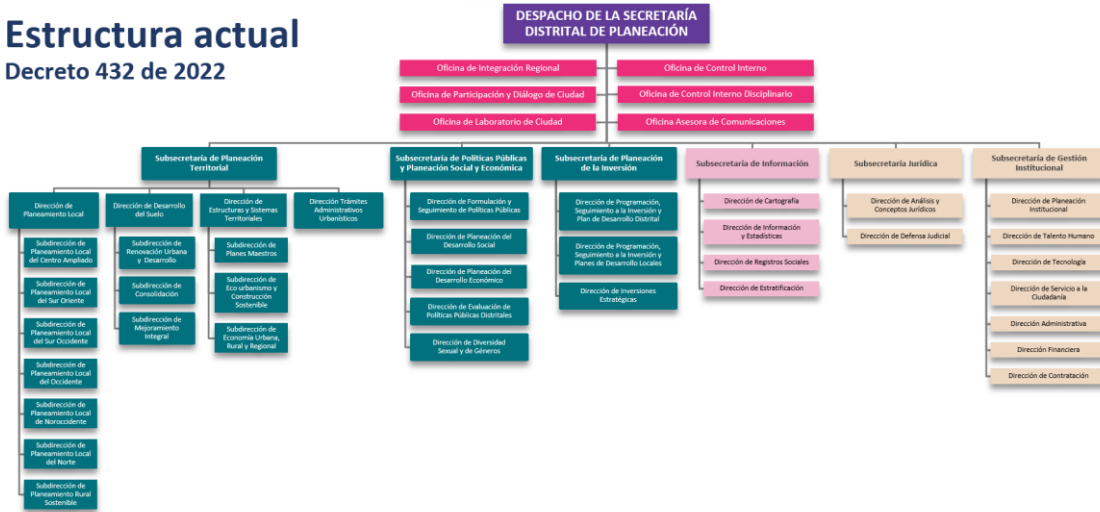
Estructura actual
Decreto 432 de 2022

DESPACHO DE LA SECRETARÍA DISTRITAL DE PLANEACIÓN

Oficina de Integración Regional
Oficina de Control Interno
Oficina de Participación y Diálogo de Ciudad
Oficina de Control Interno Disciplinario
Oficina de Laboratorio de Ciudad
Oficina Asesora de Comunicaciones

Subsecretaría de Planeación Territorial

Dirección de Planeamiento Local
Subdirección de Planeamiento Local del Centro Ampliado
Subdirección de Planeamiento Local del Sur Oriente
Subdirección de Planeamiento Local del Sur Occidente
Subdirección de Planeamiento Local del Occidente
Subdirección de Planeamiento Local de Noroccidente
Subdirección de Planeamiento Local del Norte
Subdirección de Planeamiento Rural Sostenible

Dirección de Desarrollo del Suelo
Subdirección de Renovación Urbana y Desarrollo
Subdirección de Consolidación
Subdirección de Mejoramiento Integral

Dirección de Estructuras y Sistemas Territoriales
Subdirección de Planes Maestros
Subdirección de Eco urbanismo y Construcción Sostenible
Subdirección de Economía Urbana, Rural y Regional

Dirección Trámites Administrativos Urbanísticos

Subsecretaría de Políticas Públicas y Planeación Social y Económica
Dirección de Formulación y Seguimiento de Políticas Públicas
Dirección de Planeación del Desarrollo Social
Dirección de Planeación del Desarrollo Económico
Dirección de Evaluación de Políticas Públicas Distritales
Dirección de Diversidad Sexual y de Géneros

Subsecretaría de Planeación de la Inversión
Dirección de Programación, Seguimiento a la Inversión y Plan de Desarrollo Distrital
Dirección de Programación, Seguimiento a la Inversión y Planes de Desarrollo Locales
Dirección de Inversiones Estratégicas

Subsecretaría de Información
Dirección de Cartografía
Dirección de Información y Estadísticas
Dirección de Registros Sociales
Dirección de Estratificación

Subsecretaría Jurídica
Dirección de Análisis y Conceptos Jurídicos
Dirección de Defensa Judicial

Subsecretaría de Gestión Institucional
Dirección de Planeación Institucional
Dirección de Talento Humano
Dirección de Tecnología
Dirección de Servicio a la Ciudadanía
Dirección Administrativa
Dirección Financiera
Dirección de Contratación